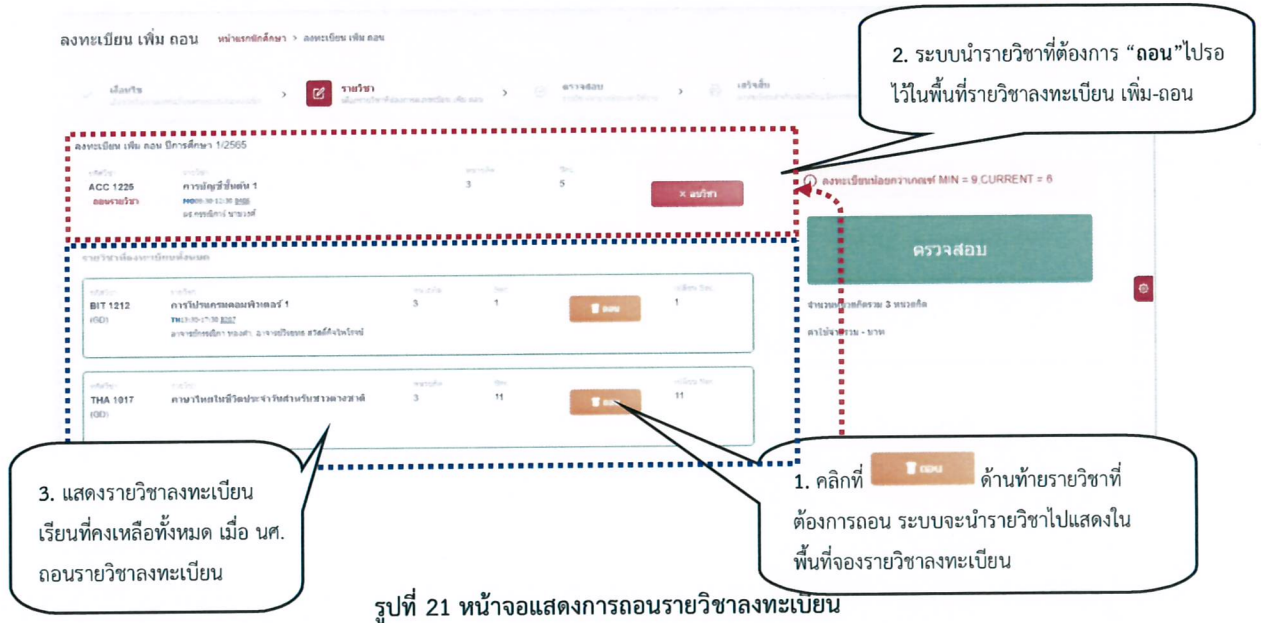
ลงทะเบียน เพิ่ม ถอน หน้าแรกนักศึกษา > ลงทะเบียน เพิ่ม ถอน

เลือกวิชา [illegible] > รายวิชา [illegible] > ตรวจสอบ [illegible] > เสร็จสิ้น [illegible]

2. ระบบนำรายวิชาที่ต้องการ "ถอน"ไปรอไว้ในพื้นที่รายวิชาลงทะเบียน เพิ่ม-ถอน

ลงทะเบียน เพิ่ม ถอน ปีการศึกษา 1/2565

ACC 1225 ถอนรายวิชา การบัญชีชั้นต้น 1 3 5 × ลบวิชา

ลงทะเบียนน้อยกว่าเกณฑ์ MIN = 9,CURRENT = 6

ตรวจสอบ

รายวิชาที่ลงทะเบียนทั้งหมด

BIT 1212 (GD) การโปรแกรมคอมพิวเตอร์ 1 3 1 ถอน 1

THA 1017 (GD) ภาษาไทยในชีวิตประจำวันสำหรับชาวต่างชาติ 3 11 ถอน 11

จำนวนหน่วยกิตรวม 3 หน่วยกิต

ค่าใช้จ่ายรวม - บาท

3. แสดงรายวิชาลงทะเบียนเรียนที่คงเหลือทั้งหมด เมื่อ นศ. ถอนรายวิชาลงทะเบียน

1. คลิกที่ ถอน ด้านท้ายรายวิชาที่ต้องการถอน ระบบจะนำรายวิชาไปแสดงในพื้นที่จองรายวิชาลงทะเบียน

รูปที่ 21 หน้าจอแสดงการถอนรายวิชาลงทะเบียน